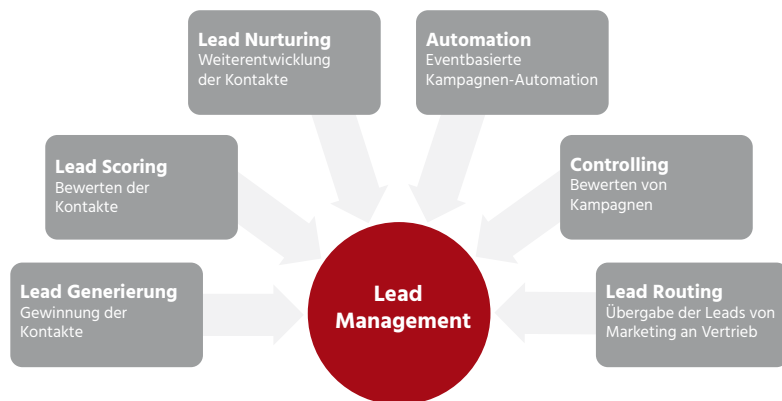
Lead Nurturing
Weiterentwicklung der Kontakte

Automation
Eventbasierte Kampagnen-Automation

Lead Scoring
Bewerten der Kontakte

Controlling
Bewerten von Kampagnen

Lead Generierung
Gewinnung der Kontakte

Lead Management

Lead Routing
Übergabe der Leads von Marketing an Vertrieb